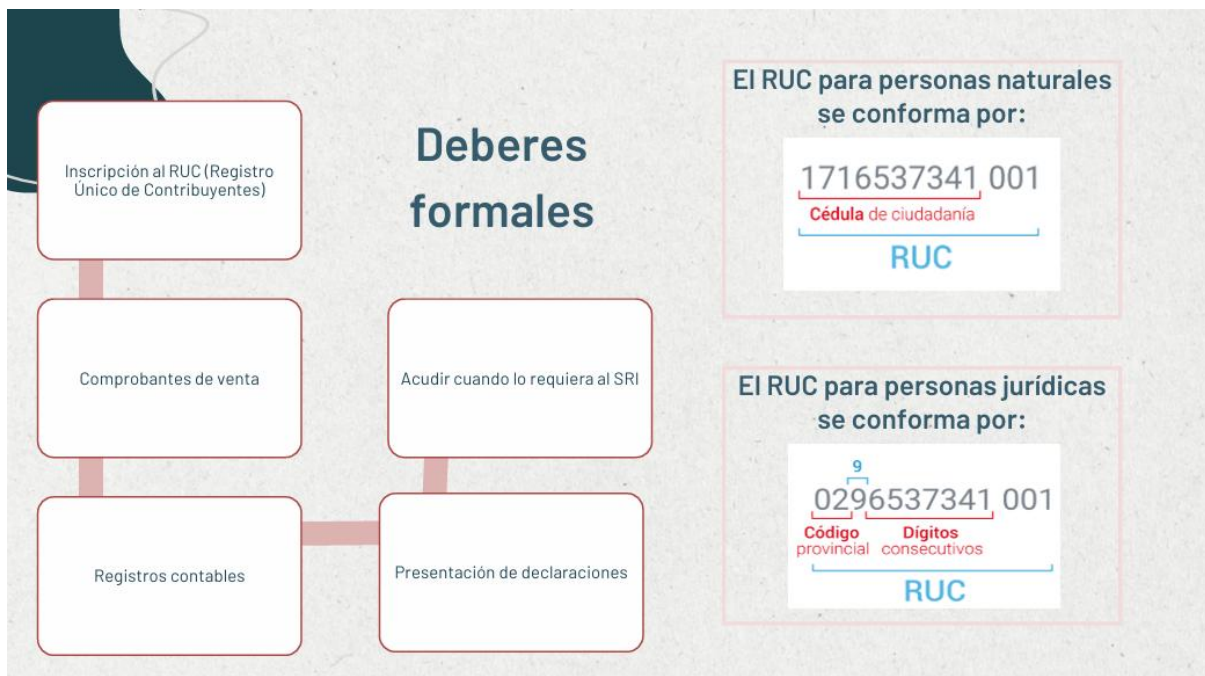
Inscripción al RUC (Registro Único de Contribuyentes)

Deberes formales

Comprobantes de venta

Acudir cuando lo requiera al SRI

Registros contables

Presentación de declaraciones

El RUC para personas naturales se conforma por:

1716537341 001

Cédula de ciudadanía

RUC

El RUC para personas jurídicas se conforma por:

9

0296537341 001

Código provincial

Dígitos consecutivos

RUC